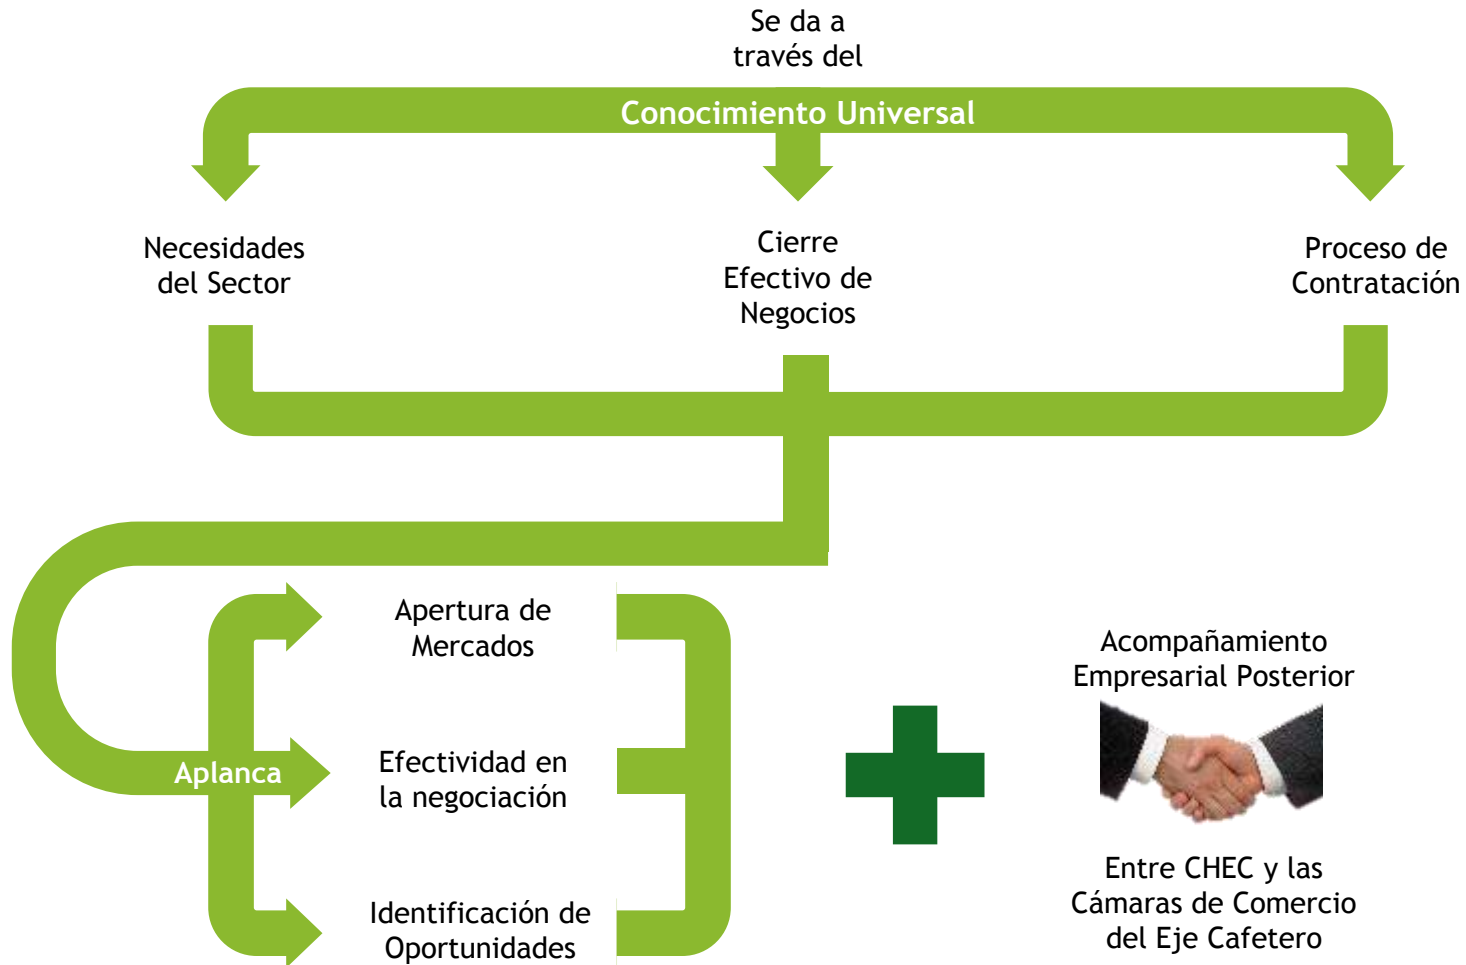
Se da a través del

Conocimiento Universal

Necesidades del Sector

Cierre Efectivo de Negocios

Proceso de Contratación

Aplanca

Apertura de Mercados

Efectividad en la negociación

Identificación de Oportunidades

Acompañamiento Empresarial Posterior

Entre CHEC y las Cámaras de Comercio del Eje Cafetero